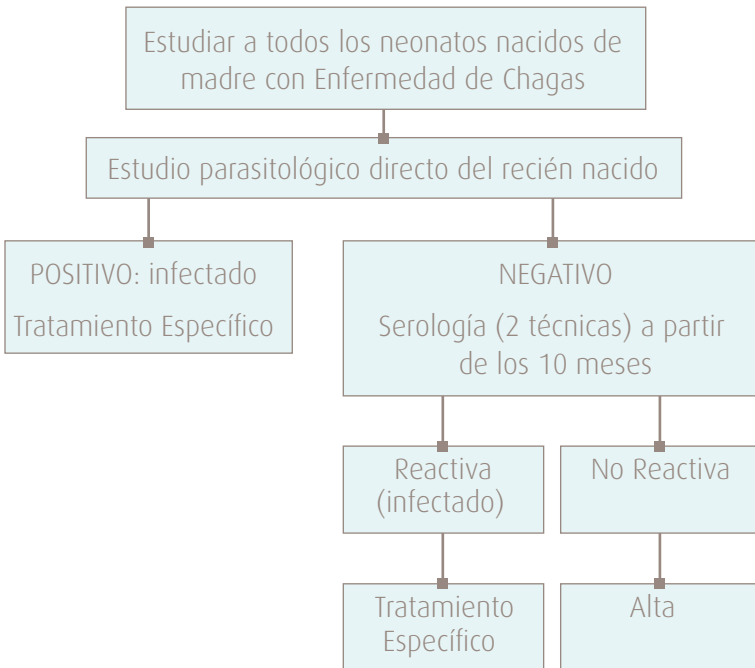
Estudiar a todos los neonatos nacidos de madre con Enfermedad de Chagas

Estudio parasitológico directo del recién nacido

POSITIVO: infectado

Tratamiento Específico

NEGATIVO

Serología (2 técnicas) a partir de los 10 meses

Reactiva (infectado)

No Reactiva

Tratamiento Específico

Alta